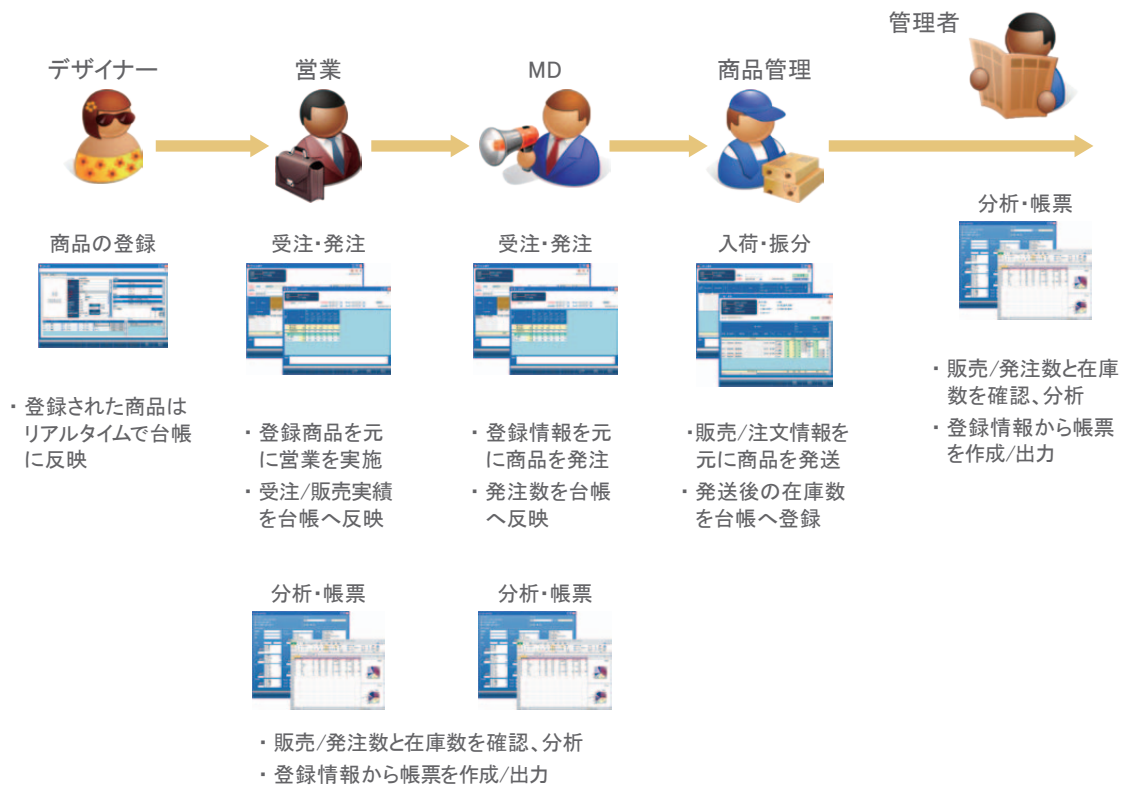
管理者

デザイナー

営業

MD

商品管理

分析・帳票

商品の登録

受注・発注

受注・発注

入荷・振分

・販売/発注数と在庫数を確認、分析

・登録情報から帳票を作成/出力

・登録された商品はリアルタイムで台帳に反映

・登録商品を元に営業を実施

・受注/販売実績を台帳へ反映

・登録情報を元に商品を発注

・発注数を台帳へ反映

・販売/注文情報を元に商品を発送

・発送後の在庫数を台帳へ登録

分析・帳票

分析・帳票

・販売/発注数と在庫数を確認、分析

・登録情報から帳票を作成/出力